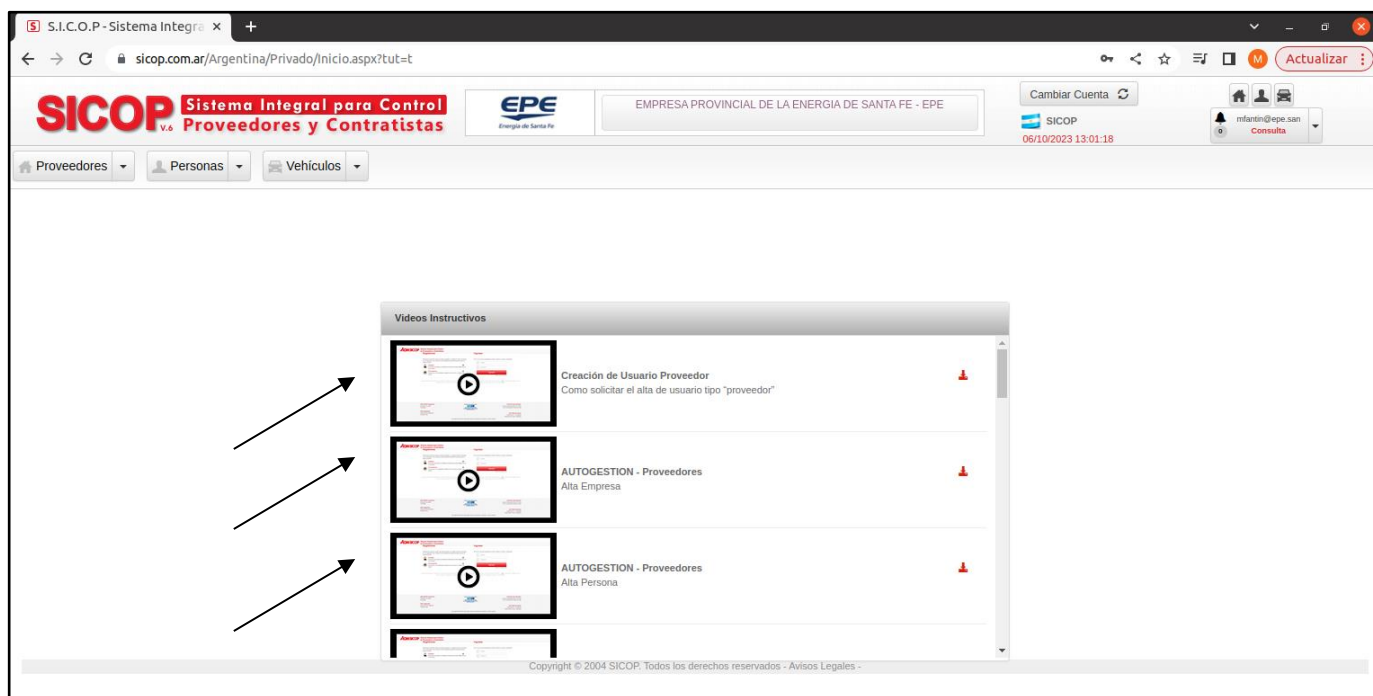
S.I.C.O.P - Sistema Integra ×

sicop.com.ar/Argentina/Privado/Inicio.aspx?tut=t

Actualizar

SICOP v.6 Sistema Integral para Control Proveedores y Contratistas

EPE Energía de Santa Fe

EMPRESA PROVINCIAL DE LA ENERGIA DE SANTA FE - EPE

Cambiar Cuenta

SICOP

06/10/2023 13:01:18

mfantin@epe.san
0
Consulta

Proveedores | Personas | Vehículos

Videos Instructivos

Creación de Usuario Proveedor
Como solicitar el alta de usuario tipo "proveedor"

AUTOGESTION - Proveedores
Alta Empresa

AUTOGESTION - Proveedores
Alta Persona

Copyright © 2004 SICOP. Todos los derechos reservados - Avisos Legales -